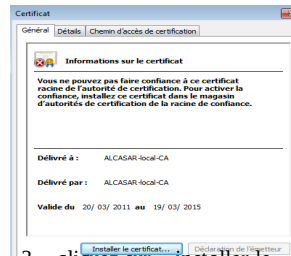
Certificat

Général | Détails | Chemin d'accès de certification

Informations sur le certificat

Vous ne pouvez pas faire confiance à ce certificat racine de l'autorité de certification. Pour activer la confiance, installez ce certificat dans le magasin d'autorités de certification de la racine de confiance.

Délivré à : ALCASAR-local-CA

Délivré par : ALCASAR-local-CA

Valide du 20/ 03/ 2011 au 19/ 03/ 2015

Installer le certificat... Déclaration de l'émetteur

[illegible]